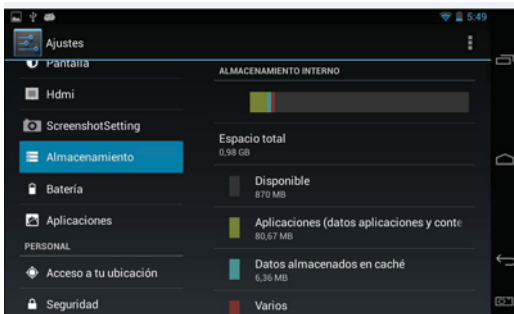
5:49

Ajustes

Pantalla

Hdmi

ScreenshotSetting

Almacenamiento

Batería

Aplicaciones

PERSONAL

Acceso a tu ubicación

Seguridad

ALMACENAMIENTO INTERNO

Espacio total
0,98 GB

Disponible
870 MB

Aplicaciones (datos aplicaciones y conte
80,67 MB

Datos almacenados en caché
6,36 MB

Varios